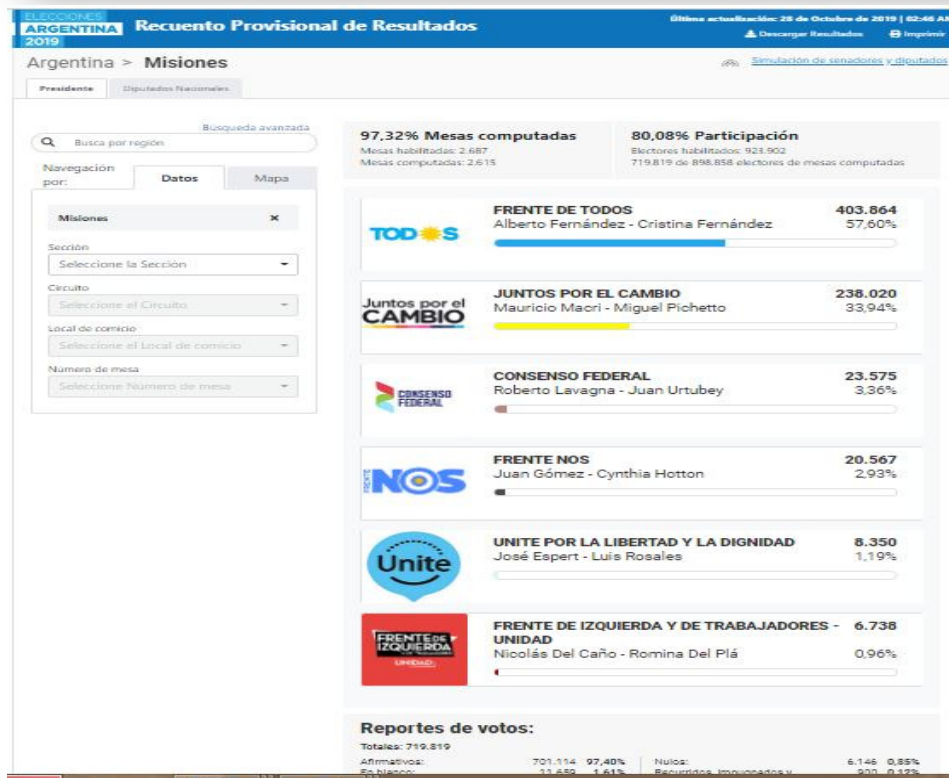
ELECCIONES ARGENTINA 2019 Recuento Provisional de Resultados

Última actualización: 28 de Octubre de 2019 | 02:46 AM

Descargar Resultados  Imprimir

Argentina > Misiones

Simulación de senadores y diputados

Presidente  Diputados Nacionales

Búsqueda avanzada

Busca por región

Navegación por:  Datos  Mapa

Misiones ×

Sección
Seleccione la Sección

Circuito
Seleccione el Circuito

Local de comicio
Seleccione el Local de comicio

Número de mesa
Seleccione Número de mesa

97,32% Mesas computadas
Mesas habilitadas: 2.687
Mesas computadas: 2.615

80,08% Participación
Electores habilitados: 923.902
719.819 de 898.858 electores de mesas computadas

TODOS
FRENTE DE TODOS
Alberto Fernández - Cristina Fernández
403.864
57,60%

Juntos por el CAMBIO
JUNTOS POR EL CAMBIO
Mauricio Macri - Miguel Pichetto
238.020
33,94%

CONSENSO FEDERAL
CONSENSO FEDERAL
Roberto Lavagna - Juan Urtubey
23.575
3,36%

FRENTE NOS
FRENTE NOS
Juan Gómez - Cynthia Hotton
20.567
2,93%

Unite
UNITE POR LA LIBERTAD Y LA DIGNIDAD
José Espert - Luis Rosales
8.350
1,19%

FRENTE DE IZQUIERDA UNIDAD
FRENTE DE IZQUIERDA Y DE TRABAJADORES - UNIDAD
Nicolás Del Caño - Romina Del Plá
6.738
0,96%

Reportes de votos:
Totales: 719.819
Afirmativos: 701.114 97,40%
En blanco: 11.659 1,61%
Nulos: 6.146 0,85%
Recurridos, impugnados y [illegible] 900 0,12%